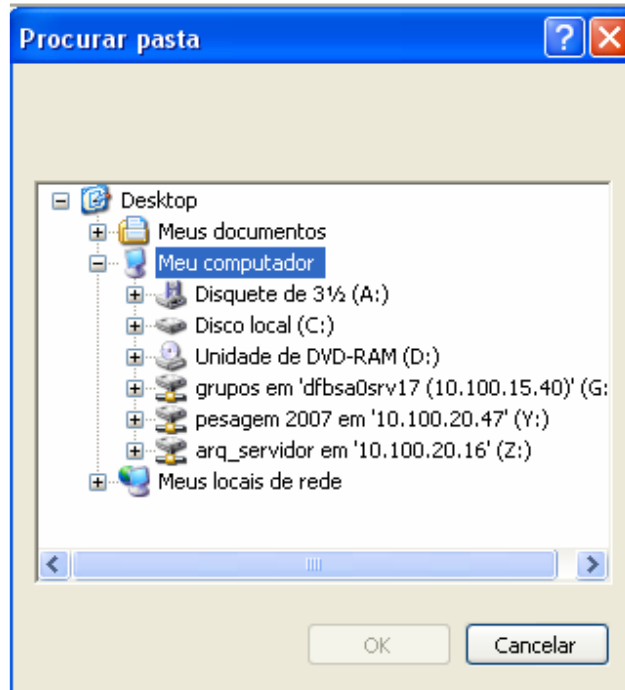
Procurar pasta

?

Desktop
Meus documentos
Meu computador
Disquete de 3½ (A:)
Disco local (C:)
Unidade de DVD-RAM (D:)
grupos em 'dfbsa0srv17 (10.100.15.40)' (G:
pesagem 2007 em '10.100.20.47' (Y:)
arq_servidor em '10.100.20.16' (Z:)
Meus locais de rede

OK
Cancelar